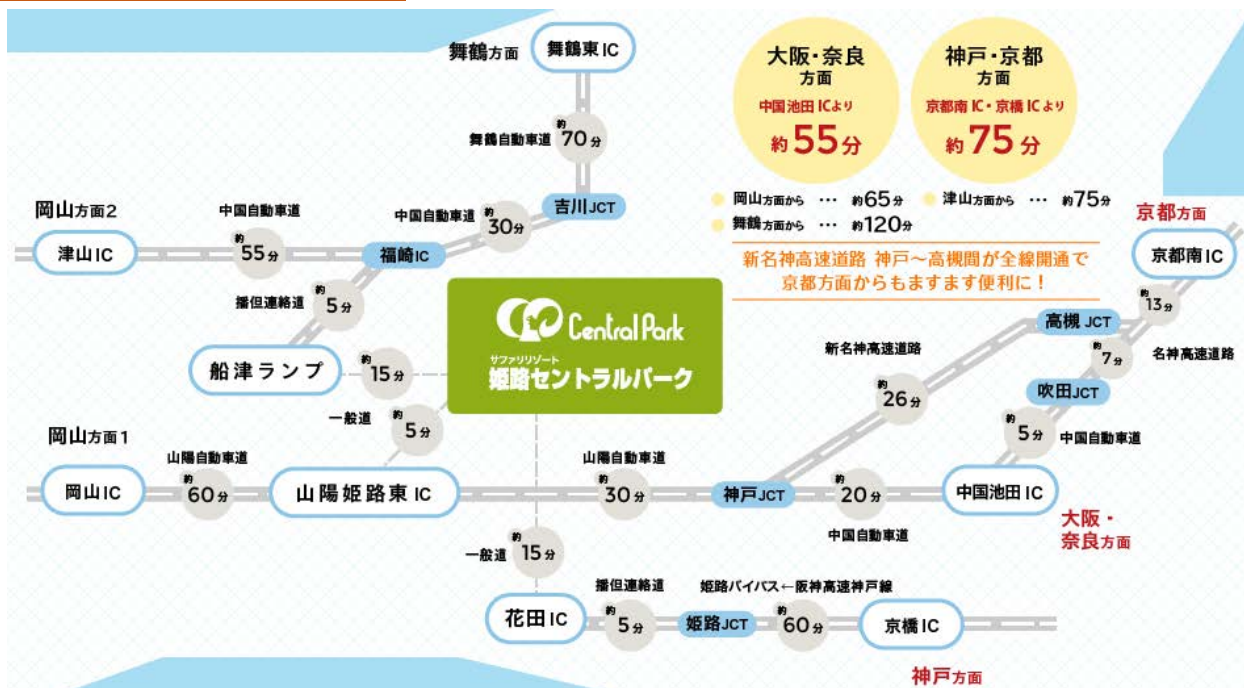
舞鶴方面 舞鶴東 IC

舞鶴自動車道 約70分

吉川JCT

大阪・奈良方面
中国池田 ICより
約55分

神戸・京都方面
京都南 IC・京橋 ICより
約75分

岡山方面から … 約65分
舞鶴方面から … 約120分
津山方面から … 約75分

新名神高速道路 神戸～高槻間が全線開通で京都方面からもますます便利に！

岡山方面2

中国自動車道

津山 IC 約55分

中国自動車道 約30分

福崎 IC

播但連絡道 約5分

Central Park
サファリリゾート
姫路セントラルパーク

船津ランプ 約15分

一般道 約5分

京都方面
京都南 IC
約13分
高槻 JCT
約7分
名神高速道路
新名神高速道路
約26分
吹田JCT
約5分 中国自動車道

岡山方面1

山陽自動車道

岡山 IC 約60分

山陽姫路東 IC

山陽自動車道 約30分

神戸JCT 約20分

中国池田 IC

中国自動車道

大阪・奈良方面

一般道 約15分

播但連絡道

姫路バイパス←阪神高速神戸線

花田 IC 約5分 姫路JCT 約60分 京橋 IC

神戸方面